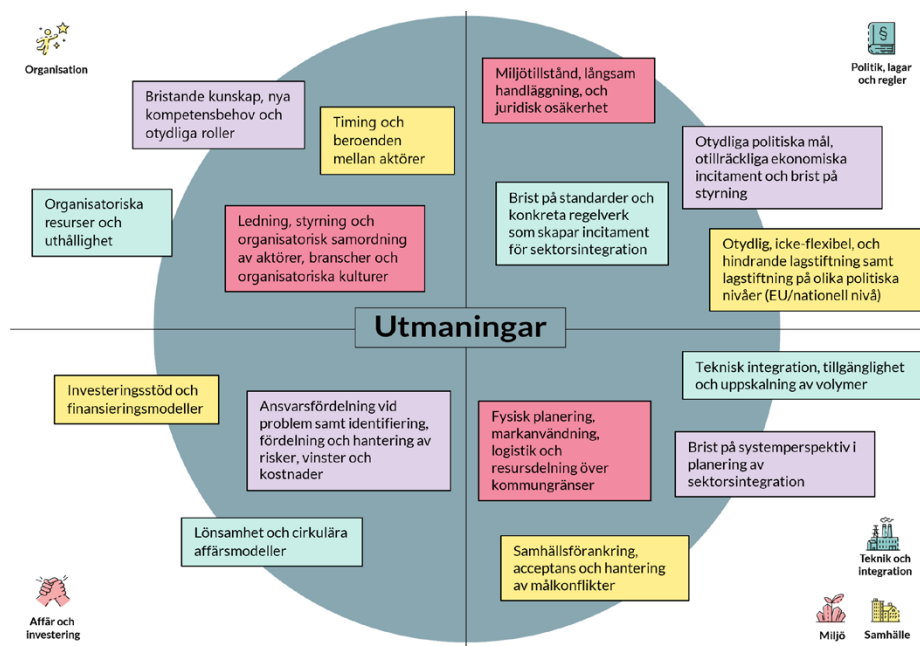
Organisation

Politik, lagar och regler

Bristande kunskap, nya kompetensbehov och otydliga roller

Timing och beroenden mellan aktörer

Miljötillstånd, långsam handläggning, och juridisk osäkerhet

Otydliga politiska mål, otillräckliga ekonomiska incitament och brist på styrning

Organisatoriska resurser och uthållighet

Ledning, styrning och organisatorisk samordning av aktörer, branscher och organisatoriska kulturer

Brist på standarder och konkreta regelverk som skapar incitament för sektorsintegration

Otydlig, icke-flexibel, och hindrande lagstiftning samt lagstiftning på olika politiska nivåer (EU/nationell nivå)

Utmaningar

Teknisk integration, tillgänglighet och uppskalning av volymer

Investeringsstöd och finansieringsmodeller

Ansvarsfördelning vid problem samt identifiering, fördelning och hantering av risker, vinster och kostnader

Fysisk planering, markanvändning, logistik och resursdelning över kommungränser

Brist på systemperspektiv i planering av sektorsintegration

Lönsamhet och cirkulära affärsmodeller

Samhällsförankring, acceptans och hantering av målkonflikter

Teknik och integration

Affär och investering

Miljö

Samhälle